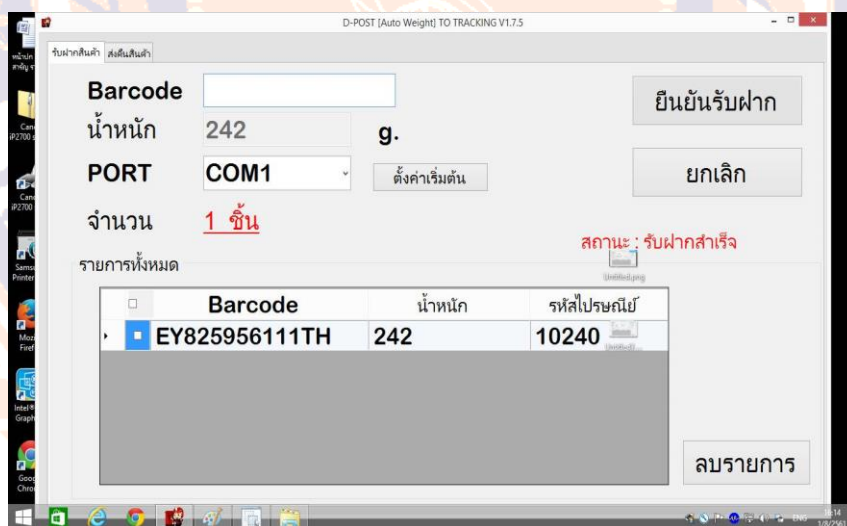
D-POST [Auto Weight] TO TRACKING V1.7.5

รับฝากสินค้า ส่งคืนสินค้า

Barcode

น้ำหนัก 242 g.

PORT COM1

ตั้งค่าเริ่มต้น

จำนวน 1 ชิ้น

ยืนยันรับฝาก

ยกเลิก

สถานะ : รับฝากสำเร็จ

รายการทั้งหมด

| | Barcode | น้ำหนัก | รหัสไปรษณีย์ |
|---|---|---|---|
| ■ | EY825956111TH | 242 | 10240 |

ลบรายการ

ENG 18:14 1/8/2561